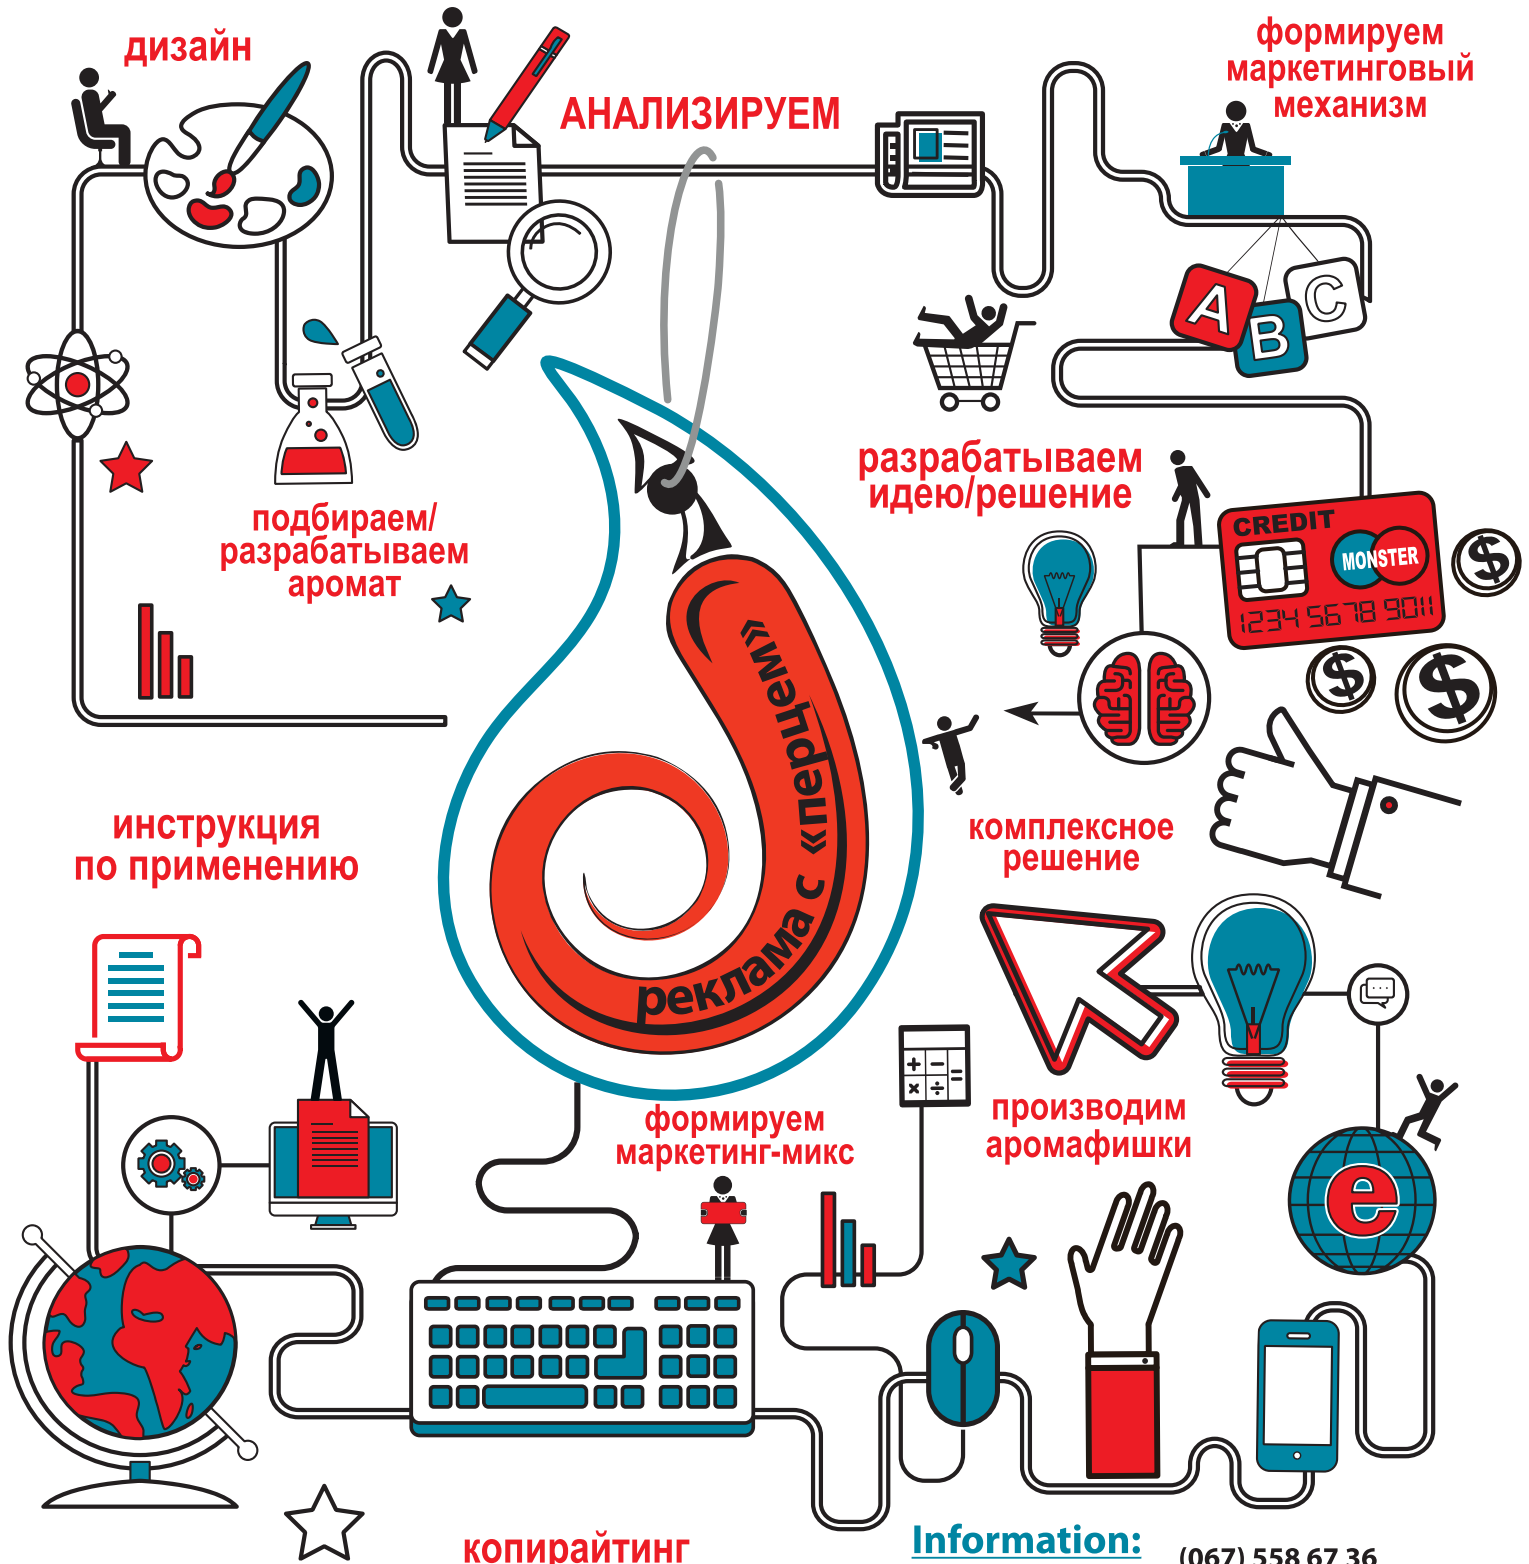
дизайн

АНАЛИЗИРУЕМ

формируем маркетинговый механизм

A B C

подбираем/ разрабатываем аромат

разрабатываем идею/решение

CREDIT

MONSTER

1234 5678 9011

реклама с «перцем»

инструкция по применению

комплексное решение

формируем маркетинг-микс

производим аромафишки

e

копирайтинг

Information:

(067) 558 67 36